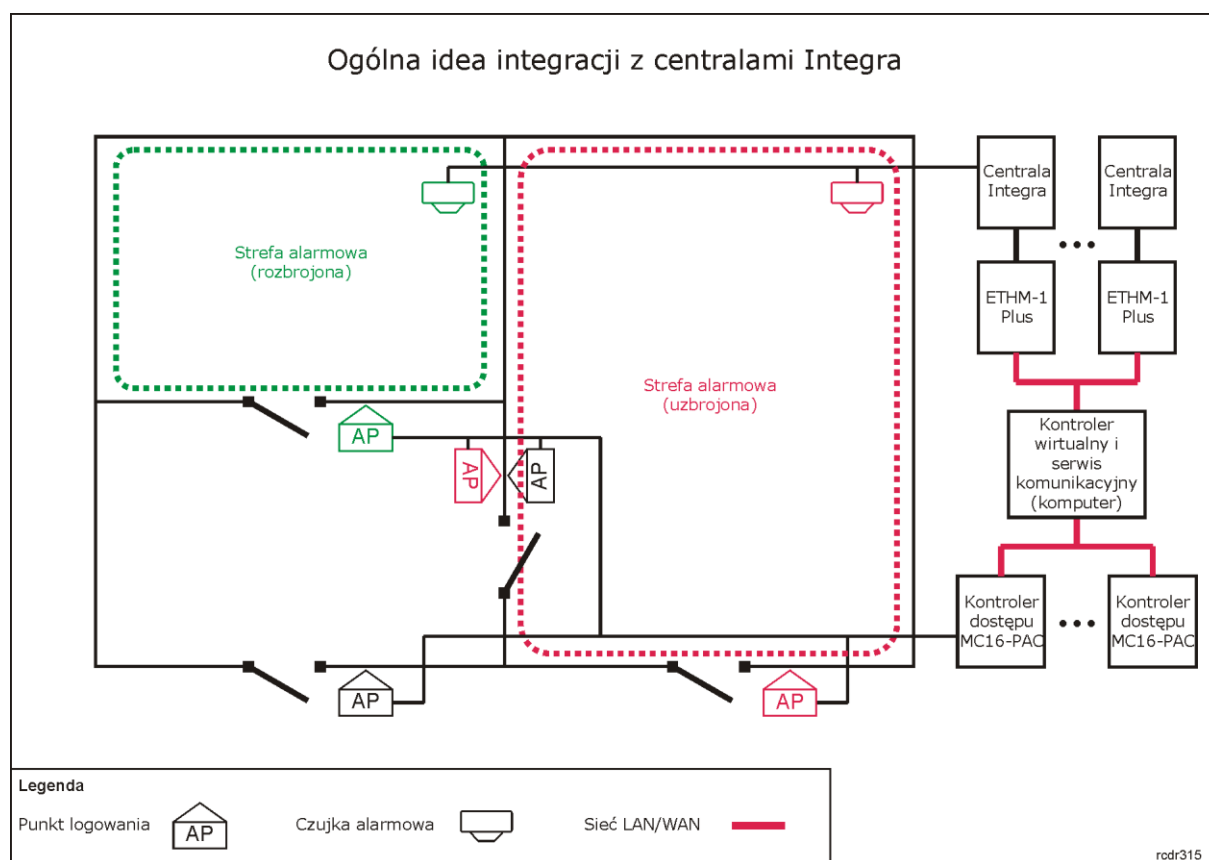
Ogólna idea integracji z centralami Integra

Strefa alarmowa
(rozbrojona)

Strefa alarmowa
(uzbrojona)

Centrala Integra

Centrala Integra

...

ETHM-1 Plus

ETHM-1 Plus

Kontroler wirtualny i serwis komunikacyjny (komputer)

Kontroler dostępu MC16-PAC

...

Kontroler dostępu MC16-PAC

AP

AP

AP

AP

AP

Legenda

Punkt logowania AP

Czujka alarmowa

Sieć LAN/WAN

rcdr315